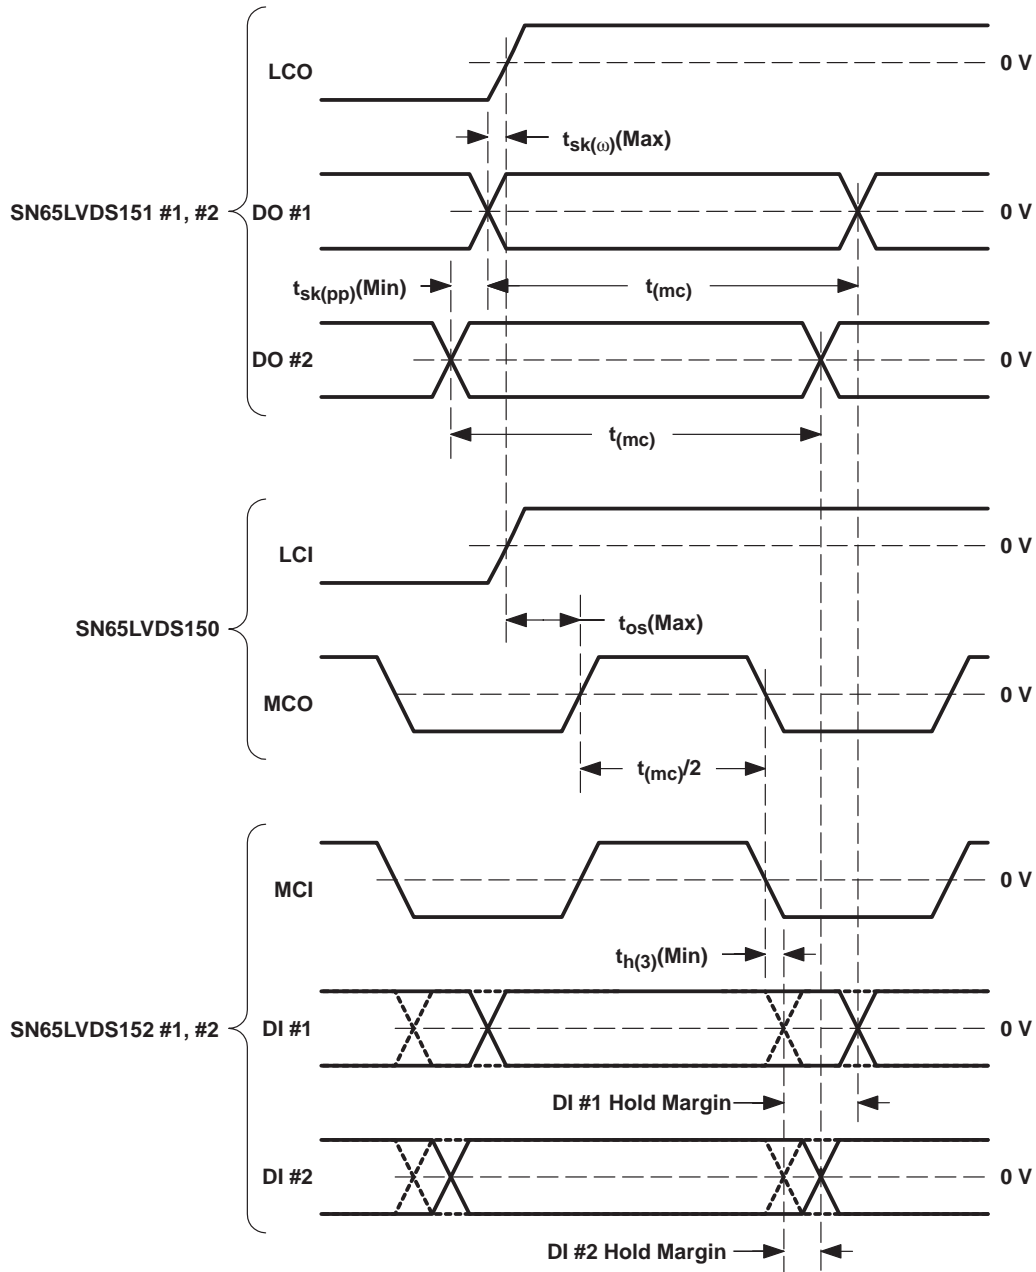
LCO
0 V
$t_{sk(\omega)}$(Max)
SN65LVDS151 #1, #2
DO #1
0 V
$t_{sk(pp)}$(Min)
$t_{(mc)}$
DO #2
0 V
$t_{(mc)}$
LCI
0 V
SN65LVDS150
$t_{os}$(Max)
MCO
0 V
$t_{(mc)}/2$
MCI
0 V
$t_{h(3)}$(Min)
SN65LVDS152 #1, #2
DI #1
0 V
DI #1 Hold Margin
DI #2
0 V
DI #2 Hold Margin